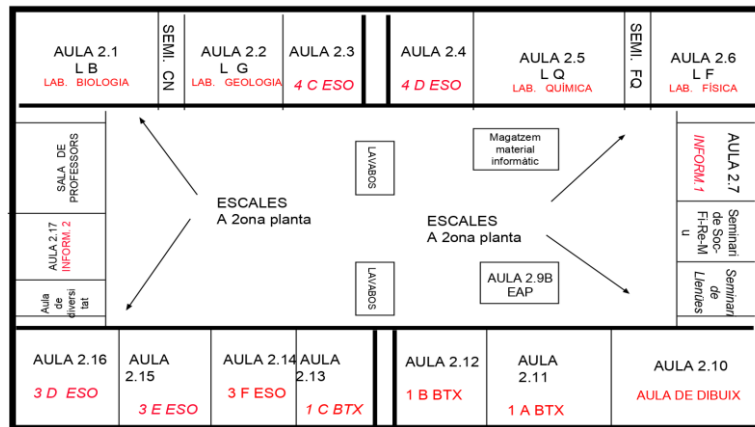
AULA 2.1
L B
LAB. BIOLOGIA

SEMI. CN

AULA 2.2
L G
LAB. GEOLOGIA

AULA 2.3
4 C ESO

AULA 2.4
4 D ESO

AULA 2.5
L Q
LAB. QUÍMICA

SEMI. FQ

AULA 2.6
L F
LAB. FÍSICA

SALA DE PROFESSORS

AULA 2.17
INFORM.2

Aula de diversitat

LAVABOS

Magatzem material informàtic

ESCALES
A 2ona planta

ESCALES
A 2ona planta

LAVABOS

AULA 2.9B
EAP

AULA 2.7
INFORM.1

Seminari de Soc-Fi-Re-M u

Seminari de Llengües

AULA 2.16
3 D ESO

AULA 2.15
3 E ESO

AULA 2.14
3 F ESO

AULA 2.13
1 C BTX

AULA 2.12
1 B BTX

AULA 2.11
1 A BTX

AULA 2.10
AULA DE DIBUIX